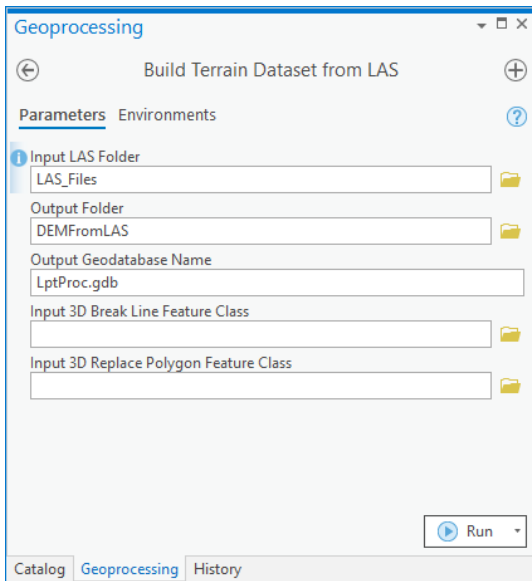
Geoprocessing

Build Terrain Dataset from LAS

Parameters Environments

Input LAS Folder
LAS_Files

Output Folder
DEMFromLAS

Output Geodatabase Name
LptProc.gdb

Input 3D Break Line Feature Class

Input 3D Replace Polygon Feature Class

Run

Catalog Geoprocessing History